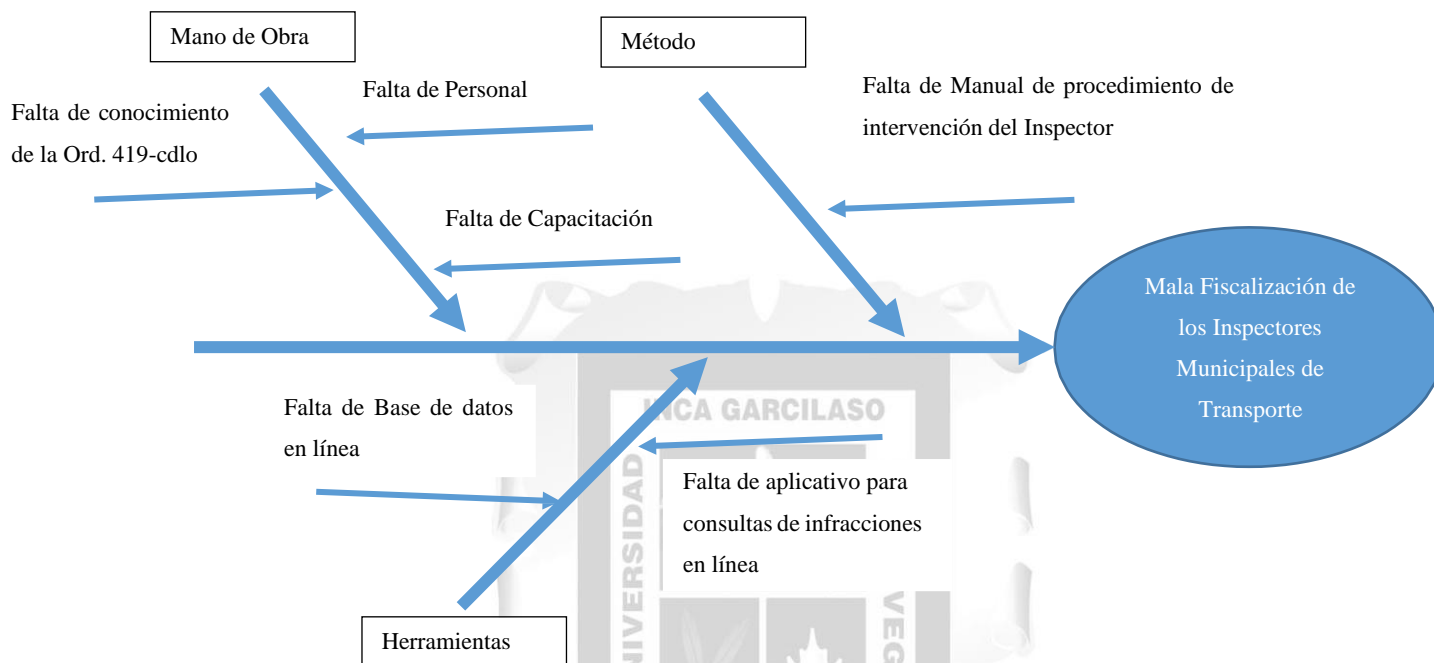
Mano de Obra

Método

Falta de Personal

Falta de conocimiento de la Ord. 419-cdlo

Falta de Manual de procedimiento de intervención del Inspector

Falta de Capacitación

Mala Fiscalización de los Inspectores Municipales de Transporte

Falta de Base de datos en línea

INCA GARCILASO

Falta de aplicativo para consultas de infracciones en línea

UNIVERSIDAD

VEG

Herramientas